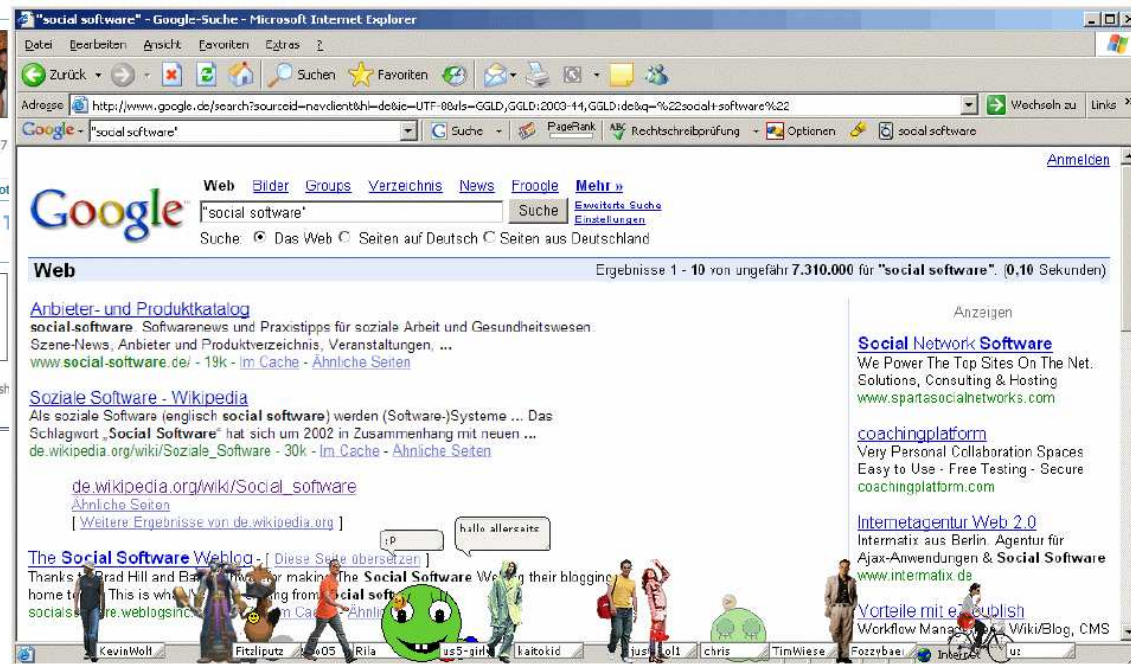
"social software" - Google-Suche - Microsoft Internet Explorer

Datei Bearbeiten Ansicht Favoriten Extras ?

Zurück Suchen Favoriten

Adresse http://www.google.de/search?sourceid=navclient&hl=de&ie=UTF-8&rls=GGLD,GGLD:2003-44,GGLD:de&q=%22social+software%22 Wechseln zu Links

Google "social software" Suche PageRank Rechtschreibprüfung Optionen social software

Anmelden

Web Bilder Groups Verzeichnis News Froogle Mehr »

"social software" Suche Erweiterte Suche Einstellungen

Suche: Das Web Seiten auf Deutsch Seiten aus Deutschland

Web Ergebnisse 1 - 10 von ungefähr 7.310.000 für "social software". (0,10 Sekunden)

Anbieter- und Produktkatalog
social-software. Softwarenews und Praxistipps für soziale Arbeit und Gesundheitswesen. Szene-News, Anbieter und Produktverzeichnis, Veranstaltungen, ...
www.social-software.de/ - 19k - Im Cache - Ähnliche Seiten

Soziale Software - Wikipedia
Als soziale Software (englisch social software) werden (Software-)Systeme ... Das Schlagwort „Social Software" hat sich um 2002 in Zusammenhang mit neuen ...
de.wikipedia.org/wiki/Soziale_Software - 30k - Im Cache - Ähnliche Seiten

de.wikipedia.org/wiki/Social_software
Ähnliche Seiten
[ Weitere Ergebnisse von de.wikipedia.org ]

:P

hallo allerseits

The Social Software Weblog - [ Diese Seite übersetzen ]
Thanks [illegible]rad Hill and Ba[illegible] for making The Social Software We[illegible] their blogging home t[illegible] This is wh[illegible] from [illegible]cial soft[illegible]
socials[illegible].weblogsinc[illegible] Im Ca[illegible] Ähnli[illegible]

Anzeigen

Social Network Software
We Power The Top Sites On The Net. Solutions, Consulting & Hosting
www.spartasocialnetworks.com

coachingplatform
Very Personal Collaboration Spaces
Easy to Use - Free Testing - Secure
coachingplatform.com

Internetagentur Web 2.0
Intermatix aus Berlin. Agentur für Ajax-Anwendungen & Social Software
www.intermatix.de

Vorteile mit e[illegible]ublish
Workflow Mana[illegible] Wiki/Blog, CMS

KevinWolf Fitzliputz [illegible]005 Rila us5-girl kaitokid just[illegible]ol1 chris TimWiese Fozzybaer Internet u: